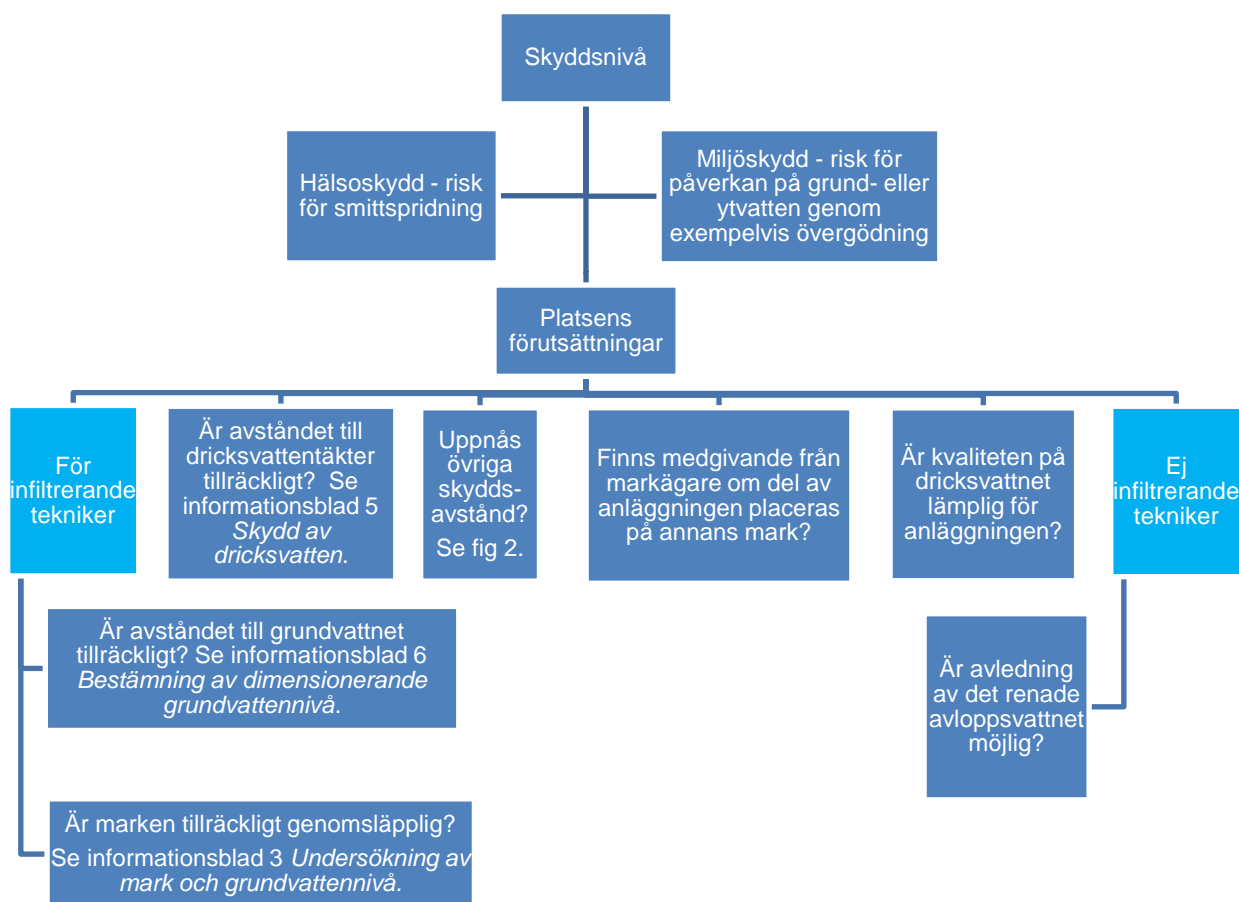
Skyddsnivå

Hälsoskydd - risk för smittspridning

Miljöskydd - risk för påverkan på grund- eller ytvatten genom exempelvis övergödning

Platsens förutsättningar

För infiltrerande tekniker

Är avståndet till dricksvattentäkter tillräckligt? Se informationsblad 5 *Skydd av dricksvatten*.

Uppnås övriga skydds-avstånd? Se fig 2.

Finns medgivande från markägare om del av anläggningen placeras på annans mark?

Är kvaliteten på dricksvattnet lämplig för anläggningen?

Ej infiltrerande tekniker

Är avståndet till grundvattnet tillräckligt? Se informationsblad 6 *Bestämning av dimensionerande grundvattennivå*.

Är avledning av det renade avloppsvattnet möjlig?

Är marken tillräckligt genomsläpplig? Se informationsblad 3 *Undersökning av mark och grundvattennivå.*